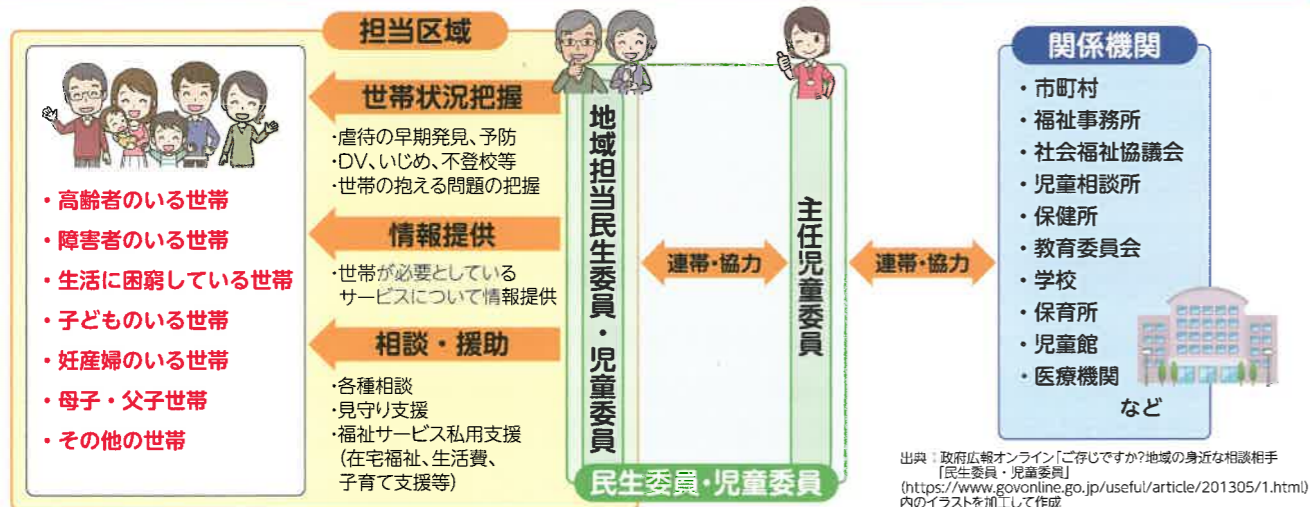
担当区域

・高齢者のいる世帯
・障害者のいる世帯
・生活に困窮している世帯
・子どものいる世帯
・妊産婦のいる世帯
・母子・父子世帯
・その他の世帯

世帯状況把握
・虐待の早期発見、予防
・DV、いじめ、不登校等
・世帯の抱える問題の把握

情報提供
・世帯が必要としているサービスについて情報提供

相談・援助
・各種相談
・見守り支援
・福祉サービス私用支援
(在宅福祉、生活費、子育て支援等)

地域担当民生委員・児童委員

連帯・協力

主任児童委員

民生委員・児童委員

連帯・協力

関係機関
・市町村
・福祉事務所
・社会福祉協議会
・児童相談所
・保健所
・教育委員会
・学校
・保育所
・児童館
・医療機関
など

出典：政府広報オンライン「ご存じですか?地域の身近な相談相手「民生委員・児童委員」(https://www.govonline.go.jp/useful/article/201305/1.html)内のイラストを加工して作成